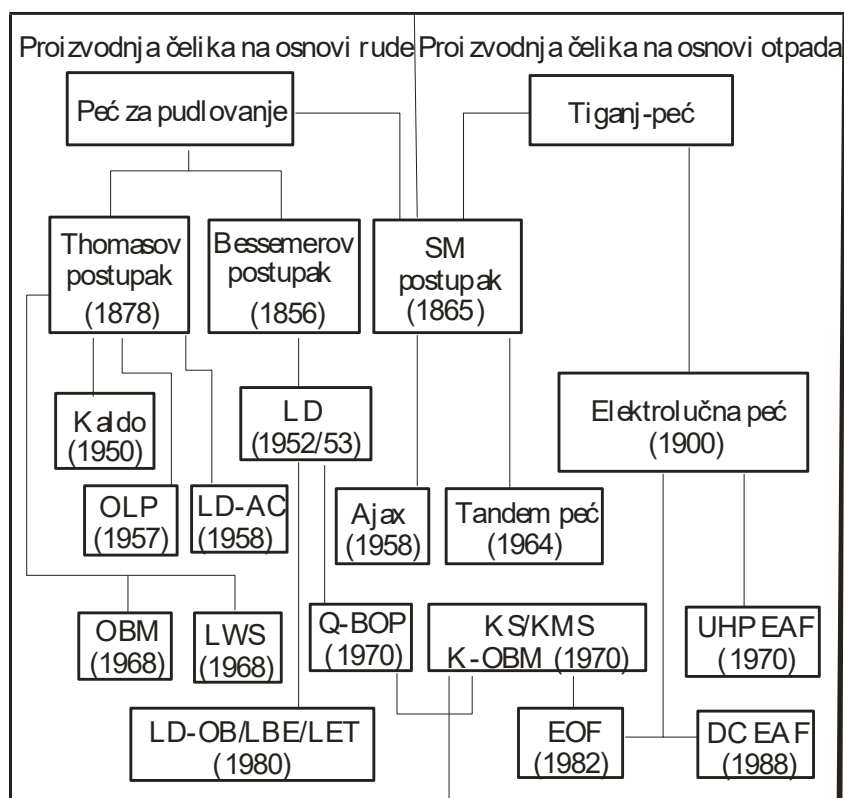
Proizvodnja čelika na osnovi rude

Proizvodnja čelika na osnovi otpada

Peć za pudlovanje

Tiganj-peć

Thomasov postupak (1878)

Bessemerov postupak (1856)

SM postupak (1865)

Kaldo (1950)

LD (1952/53)

Elektrolučna peć (1900)

OLP (1957)

LD-AC (1958)

Ajax (1958)

Tandem peć (1964)

OBM (1968)

LWS (1968)

Q-BOP (1970)

KS/KMS K-OBM (1970)

UHP EAF (1970)

LD-OB/LBE/LET (1980)

EOF (1982)

DC EAF (1988)